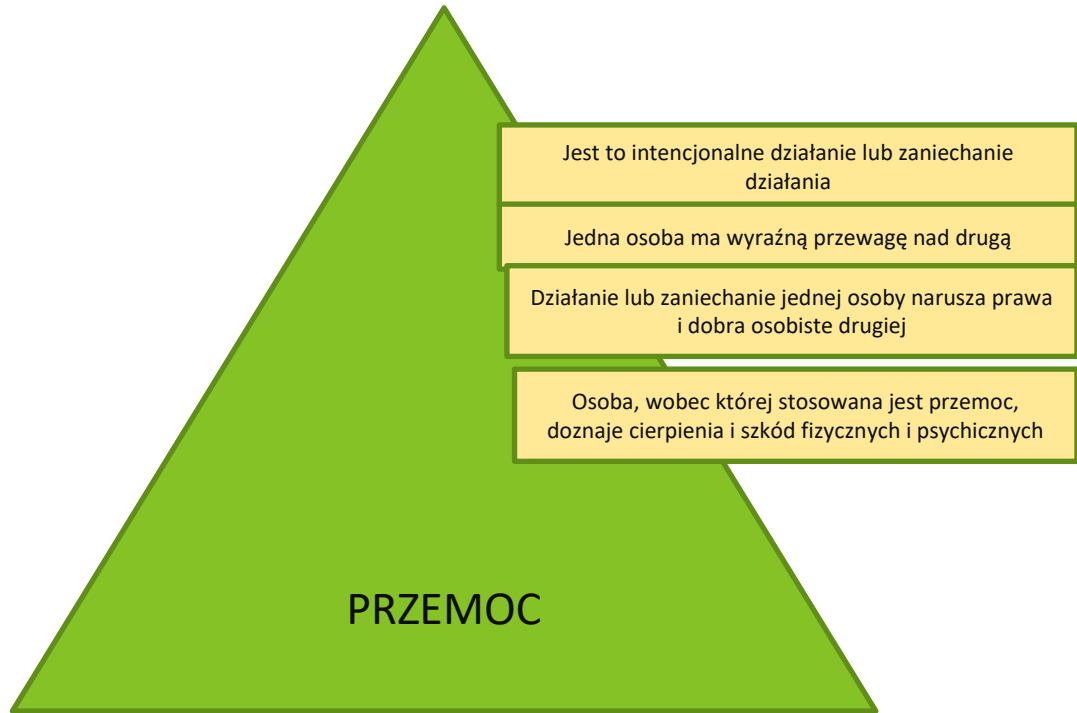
Jest to intencjonalne działanie lub zaniechanie działania

Jedna osoba ma wyraźną przewagę nad drugą

Działanie lub zaniechanie jednej osoby narusza prawa i dobra osobiste drugiej

Osoba, wobec której stosowana jest przemoc, doznaje cierpienia i szkód fizycznych i psychicznych

PRZEMOC